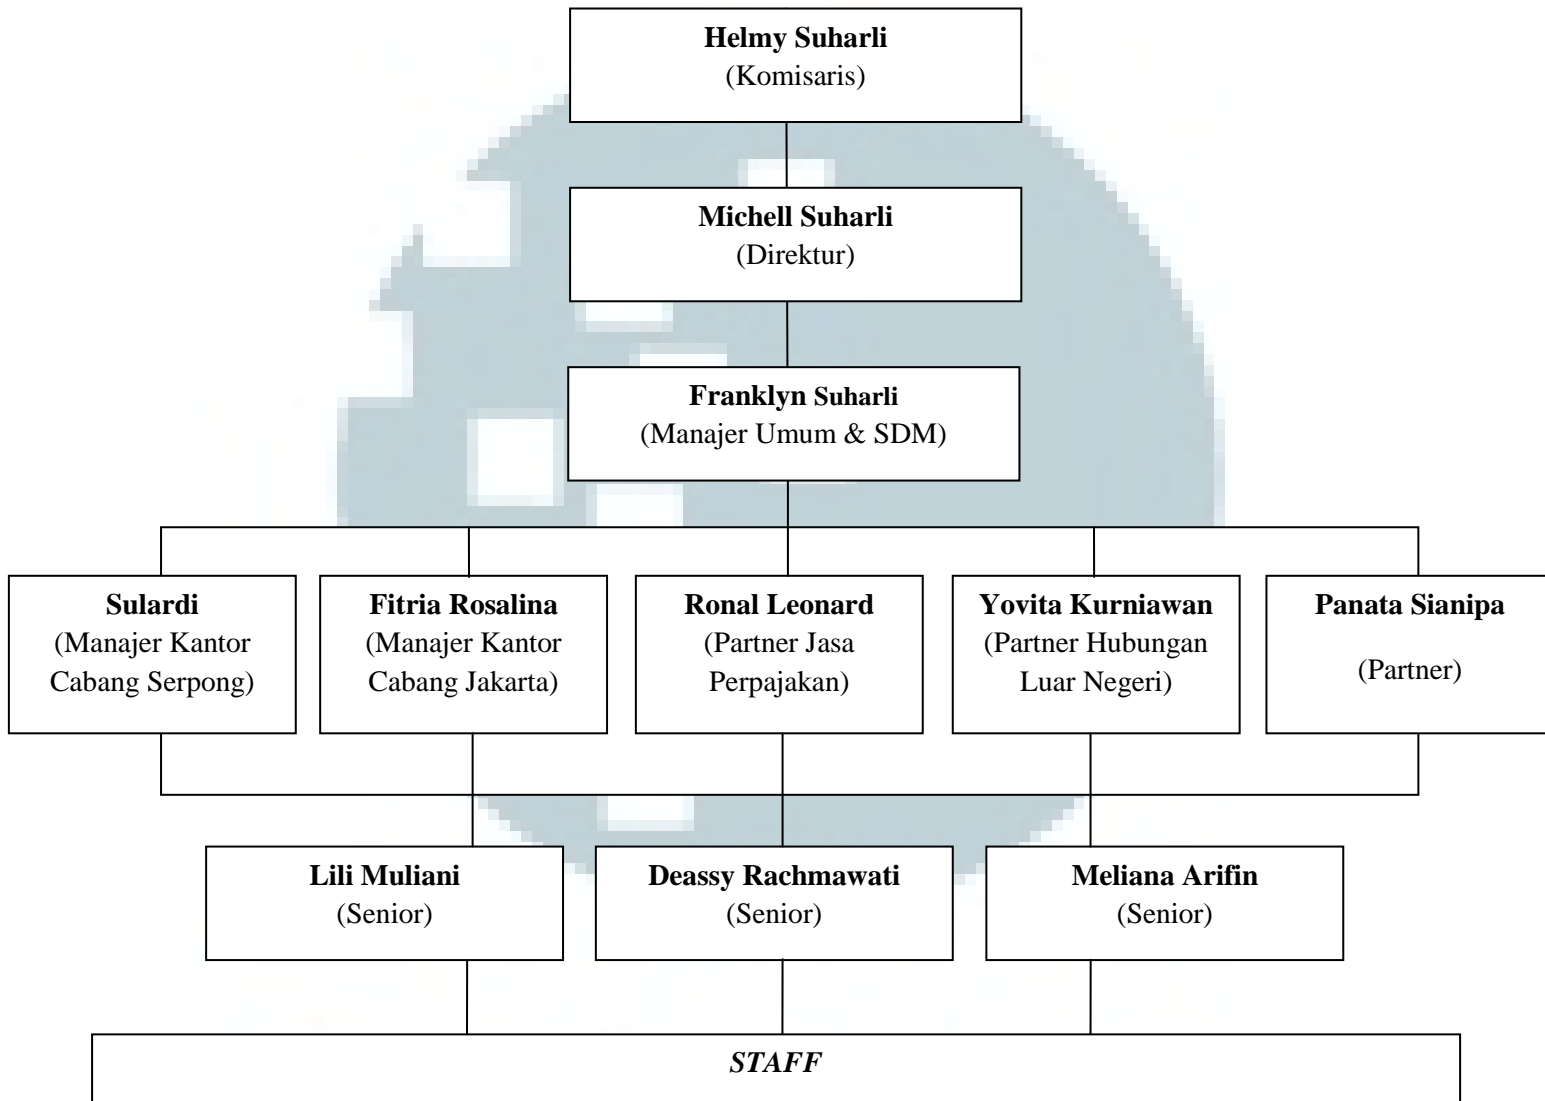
**Helmy Suharli**
(Komisaris)

**Michell Suharli**
(Direktur)

**Franklyn Suharli**
(Manajer Umum & SDM)

**Sulardi**
(Manajer Kantor Cabang Serpong)

**Fitria Rosalina**
(Manajer Kantor Cabang Jakarta)

**Ronal Leonard**
(Partner Jasa Perpajakan)

**Yovita Kurniawan**
(Partner Hubungan Luar Negeri)

**Panata Sianipa**
(Partner)

**Lili Muliani**
(Senior)

**Deassy Rachmawati**
(Senior)

**Meliana Arifin**
(Senior)

***STAFF***